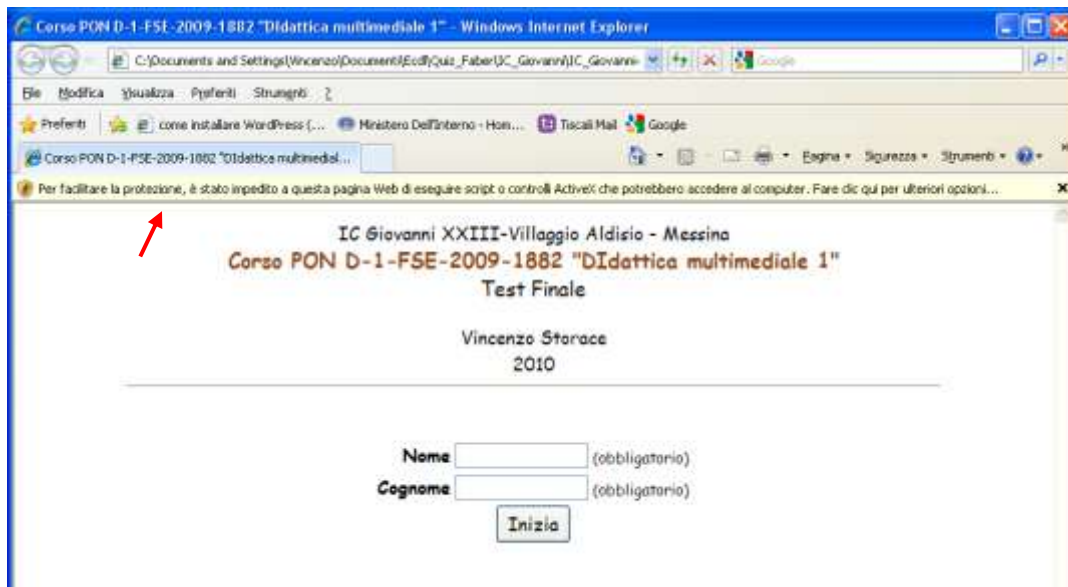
Corso PON D-1-FSE-2009-1882 "DIdattica multimediale 1" - Windows Internet Explorer

C:\Documents and Settings\Vincenzo\Documenti\Ecdl\Quiz_Faber\IC_Giovanni\IC_Giovanni

Google

File Modifica Visualizza Preferiti Strumenti ?

Preferiti come installare WordPress (... Ministero Dell'Interno - Hom... Tiscali Mail Google

Corso PON D-1-FSE-2009-1882 "DIdattica multimedial...

Pagina Sicurezza Strumenti

Per facilitare la protezione, è stato impedito a questa pagina Web di eseguire script o controlli ActiveX che potrebbero accedere al computer. Fare clic qui per ulteriori opzioni...

IC Giovanni XXIII-Villaggio Aldisio - Messina
Corso PON D-1-FSE-2009-1882 "DIdattica multimediale 1"
Test Finale

Vincenzo Storace
2010

Nome (obbligatorio)
Cognome (obbligatorio)
Inizia